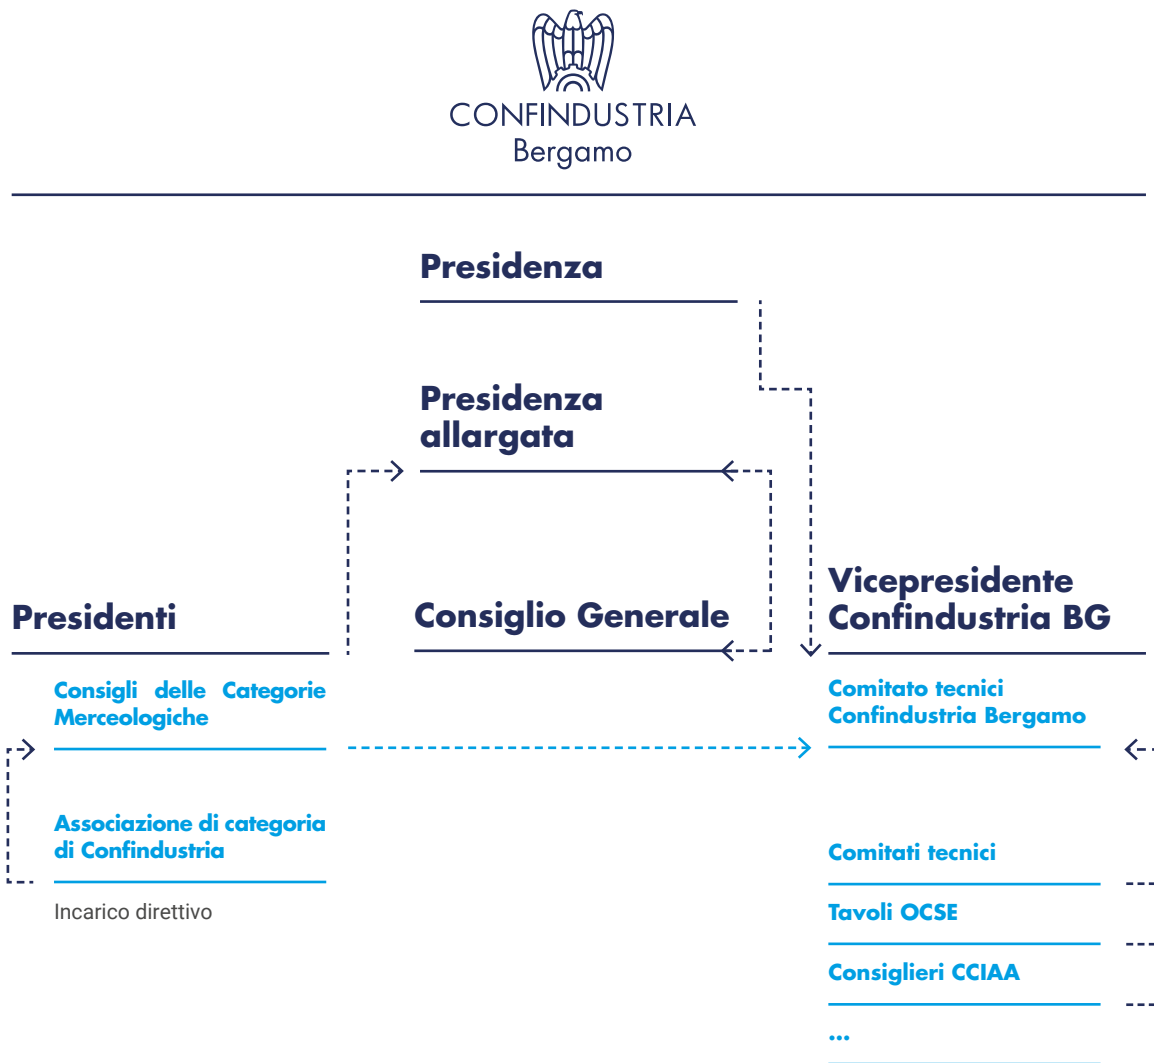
CONFINDUSTRIA
Bergamo

Presidenza

Presidenza allargata

Presidenti

Consiglio Generale

Vicepresidente Confindustria BG

Consigli delle Categorie Merceologiche

Comitato tecnici Confindustria Bergamo

Associazione di categoria di Confindustria

Incarico direttivo

Comitati tecnici

Tavoli OCSE

Consiglieri CCIAA

...